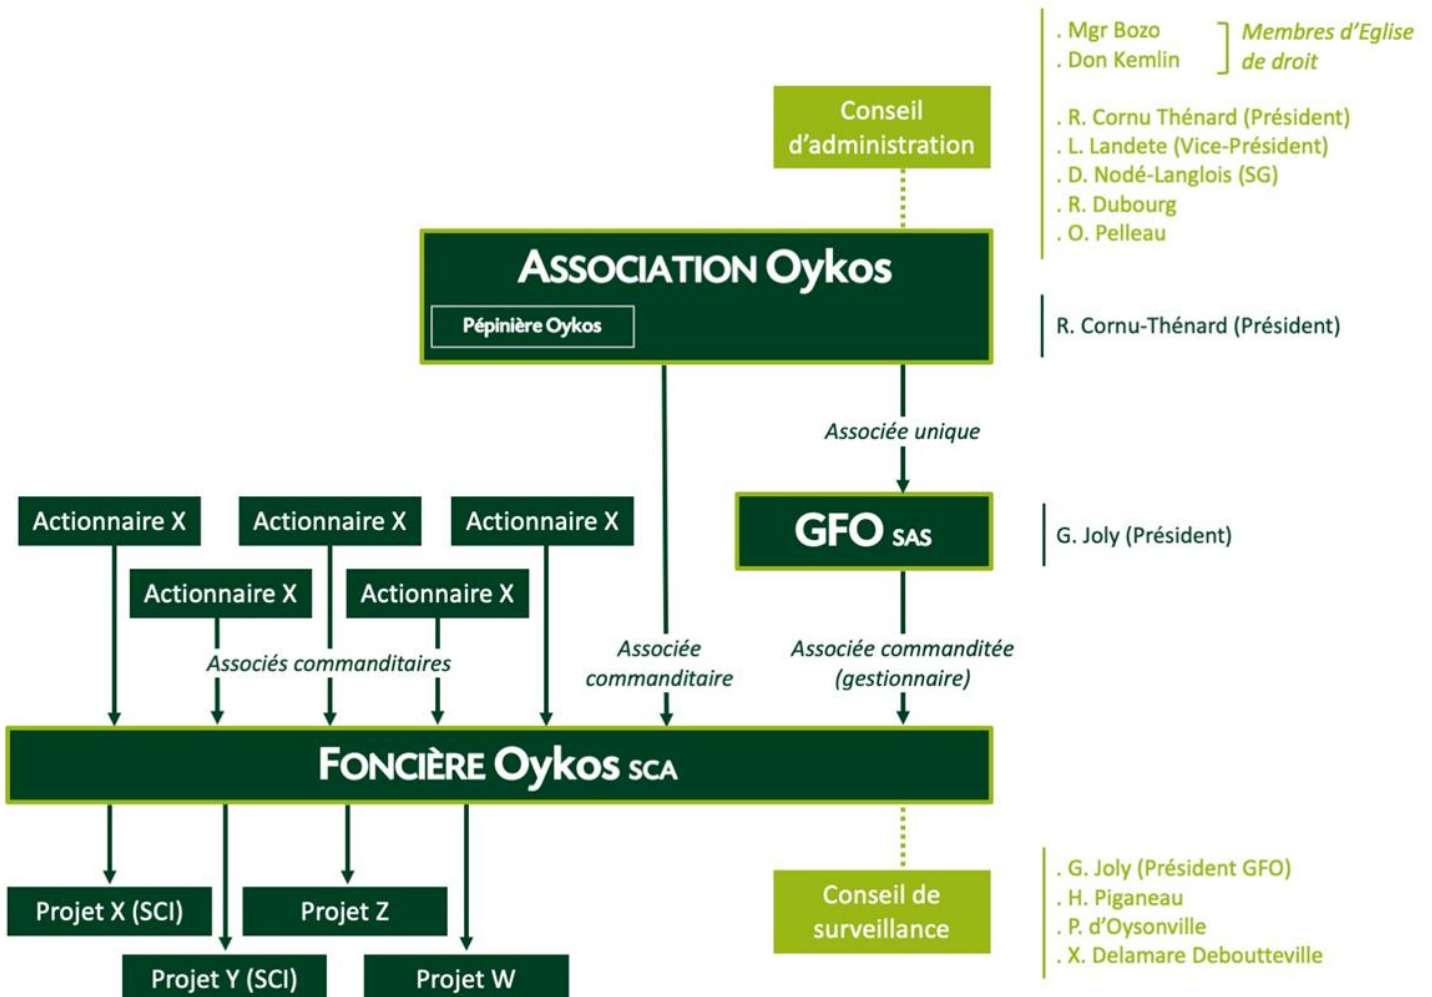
. Mgr Bozo
. Don Kemlin
Membres d'Eglise de droit

Conseil d'administration

. R. Cornu Thénard (Président)
. L. Landete (Vice-Président)
. D. Nodé-Langlois (SG)
. R. Dubourg
. O. Pelleau

ASSOCIATION Oykos
Pépinière Oykos

R. Cornu-Thénard (Président)

Associée unique

Actionnaire X
Actionnaire X
Actionnaire X
Actionnaire X
Actionnaire X

GFO SAS

G. Joly (Président)

Associés commanditaires

Associée commanditaire

Associée commanditée (gestionnaire)

FONCIÈRE Oykos SCA

Projet X (SCI)
Projet Z
Projet Y (SCI)
Projet W

Conseil de surveillance

. G. Joly (Président GFO)
. H. Piganeau
. P. d'Oysonville
. X. Delamare Deboutteville